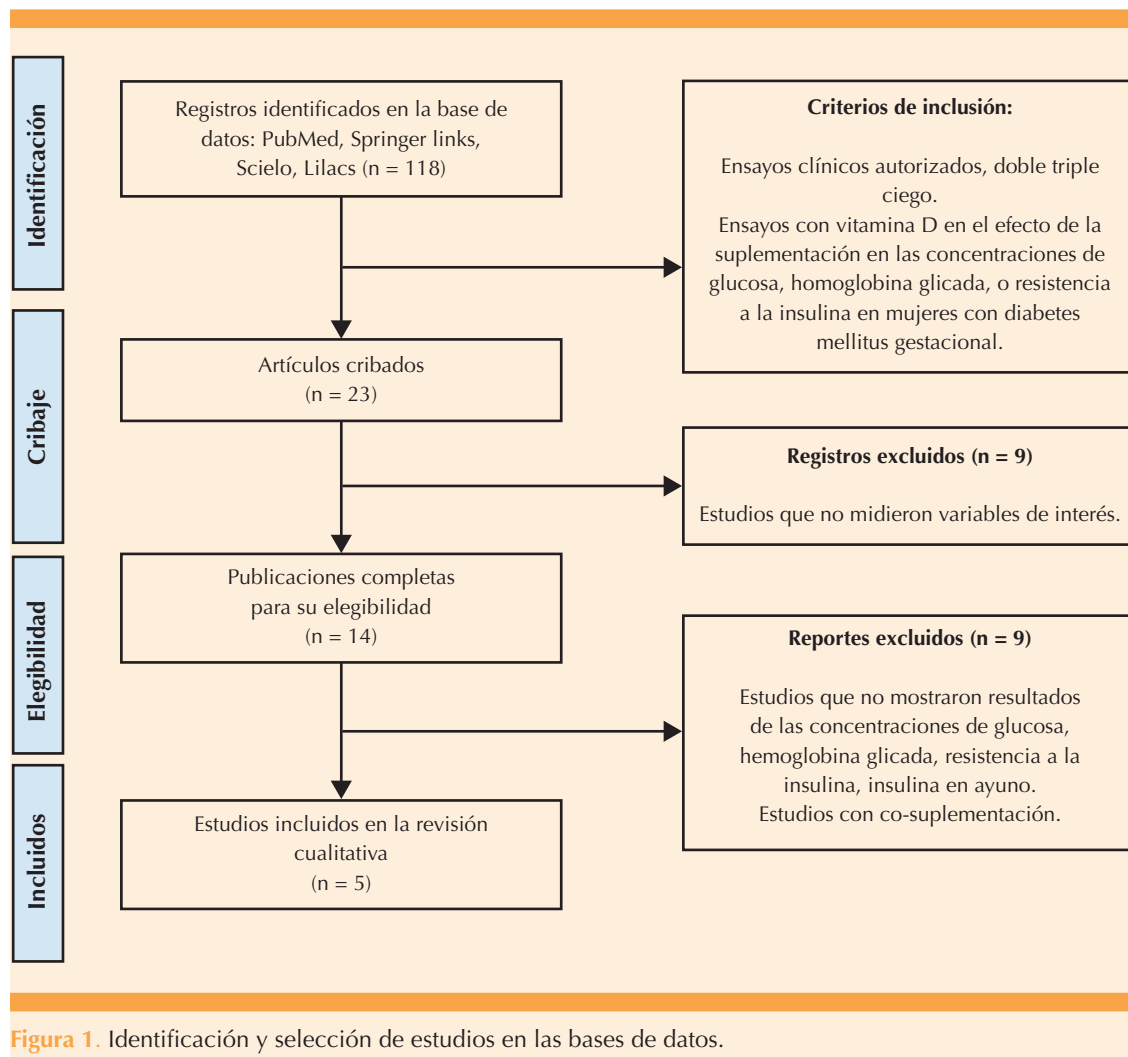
Identificación

Registros identificados en la base de datos: PubMed, Springer links, Scielo, Lilacs (n = 118)

Criterios de inclusión:

Ensayos clínicos autorizados, doble triple ciego.
Ensayos con vitamina D en el efecto de la suplementación en las concentraciones de glucosa, homoglobina glicada, o resistencia a la insulina en mujeres con diabetes mellitus gestacional.

Cribaje

Artículos cribados
(n = 23)

Registros excluidos (n = 9)

Estudios que no midieron variables de interés.

Elegibilidad

Publicaciones completas para su elegibilidad
(n = 14)

Reportes excluidos (n = 9)

Estudios que no mostraron resultados de las concentraciones de glucosa, hemoglobina glicada, resistencia a la insulina, insulina en ayuno.
Estudios con co-suplementación.

Incluidos

Estudios incluidos en la revisión cualitativa
(n = 5)

Figura 1. Identificación y selección de estudios en las bases de datos.